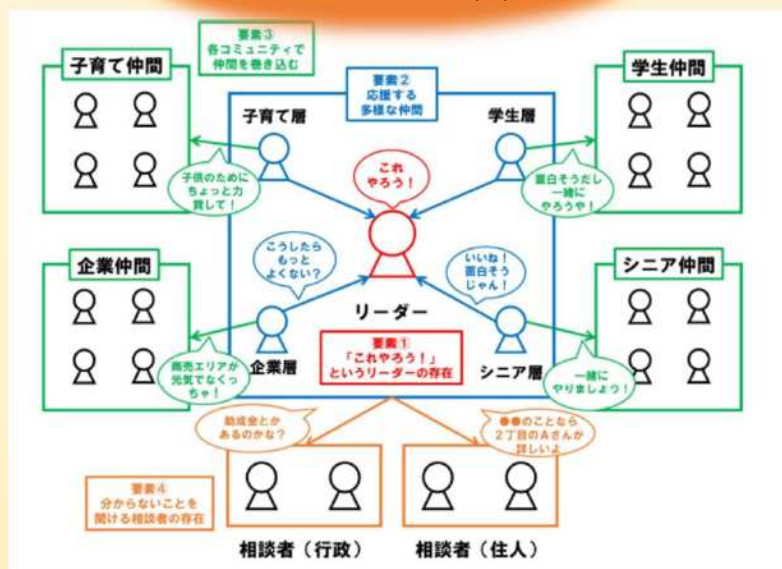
要素③
各コミュニティで
仲間を巻き込む

子育て仲間

要素②
応援する
多様な仲間

学生仲間

子育て層

学生層

これ
やろう！

子供のために
ちょっと力
貸して！

面白そうだし
一緒に
やろうや！

企業仲間

こうしたら
もっと
よくない？

いいね！
面白そう
じゃん！

シニア仲間

リーダー

企業層

要素①
「これやろう！」
というリーダーの存在

シニア層

商売エリアが
元気でなくっ
ちゃ！

一緒に
やりましょう！

助成金とか
あるのかな？

●●のことなら
2丁目のAさんが
詳しいよ

要素④
分からないことを
聞ける相談者の存在

相談者（行政）

相談者（住人）